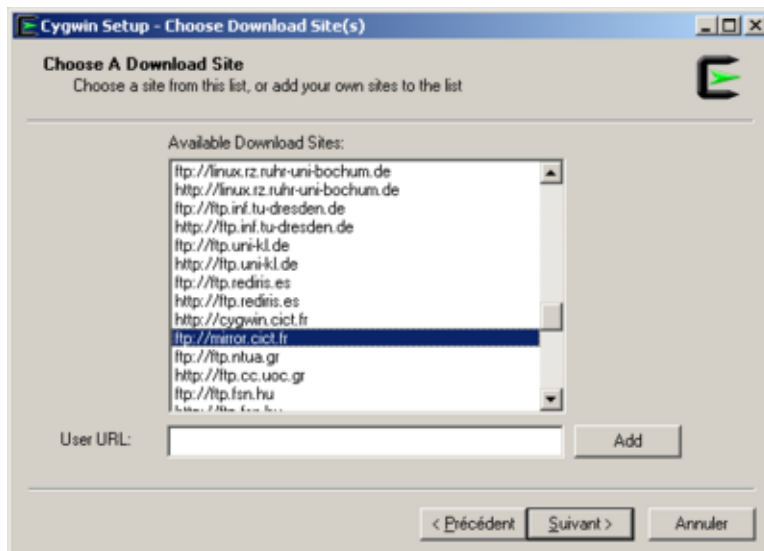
Cygwin Setup - Choose Download Site(s)

Choose A Download Site
Choose a site from this list, or add your own sites to the list

Available Download Sites:

ftp://linux.rz.ruhr-uni-bochum.de
http://linux.rz.ruhr-uni-bochum.de
ftp://ftp.inf.tu-dresden.de
http://ftp.inf.tu-dresden.de
ftp://ftp.uni-kl.de
http://ftp.uni-kl.de
ftp://ftp.rediris.es
http://ftp.rediris.es
http://cygwin.cict.fr
ftp://mirror.cict.fr
ftp://ftp.ntua.gr
http://ftp.cc.uoc.gr
ftp://ftp.fsn.hu
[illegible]

User URL:

Add

< Précédent
Suivant >
Annuler